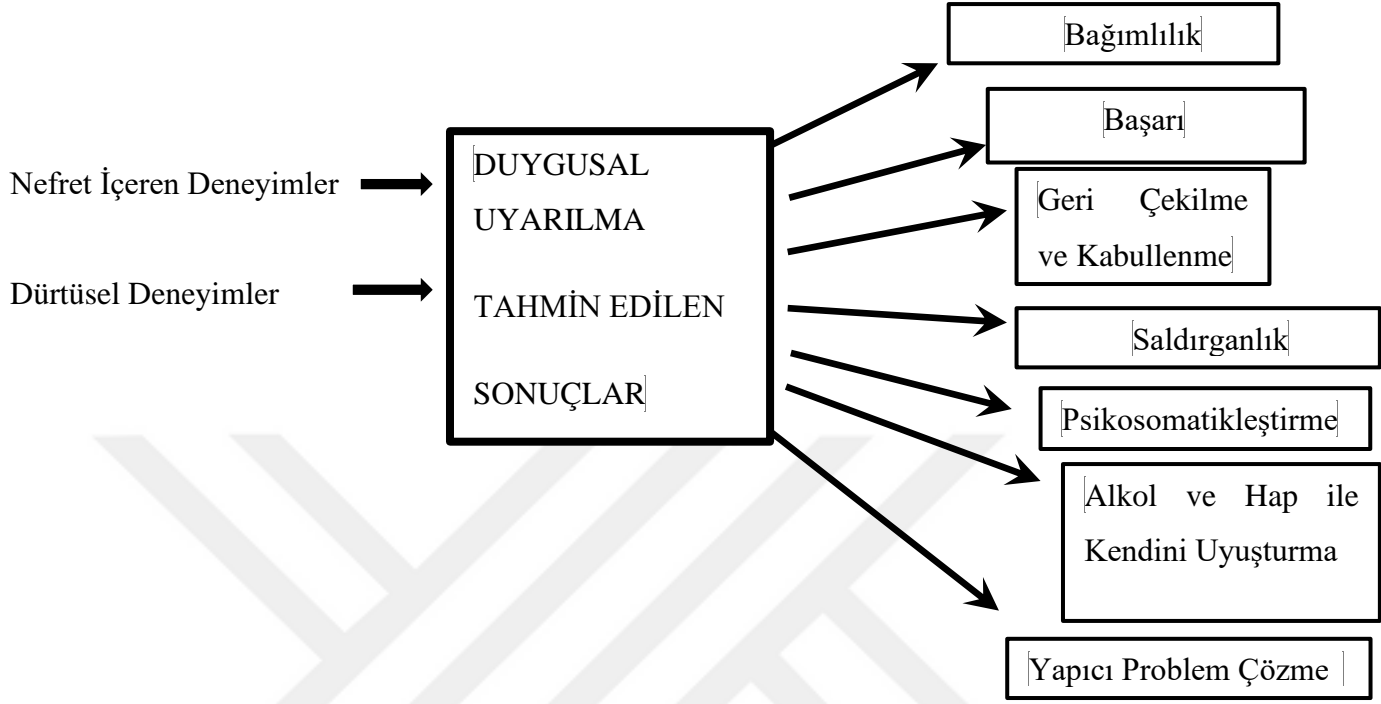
Nefret İçeren Deneyimler

Dürtüsel Deneyimler

DUYGUSAL UYARILMA

TAHMİN EDİLEN SONUÇLAR

Bağımlılık

Başarı

Geri Çekilme ve Kabullenme

Saldırganlık

Psikosomatikleştirme

Alkol ve Hap ile Kendini Uyuşturma

Yapıcı Problem Çözme